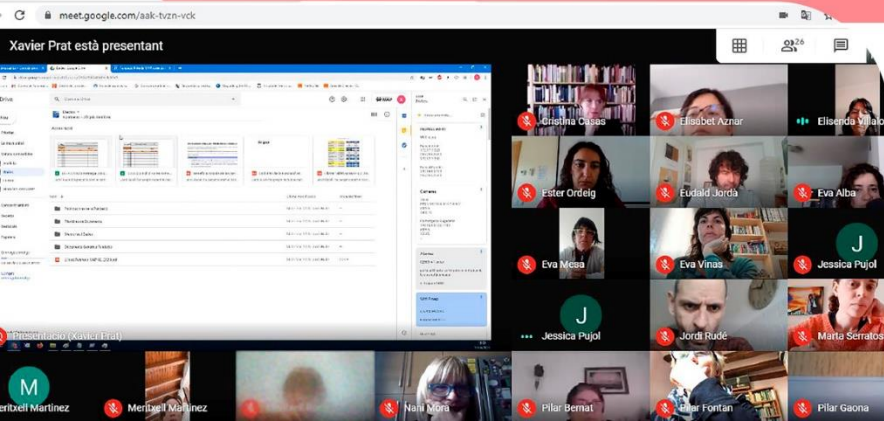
meet.google.com/aak-tvzn-vck

Xavier Prat està presentant

26

Cristina Casas
Elisabet Aznar
Elisenda Villalo
Ester Ordeig
Eudald Jordà
Eva Alba
Eva Mesa
Eva Viñas
Jessica Pujol
Jessica Pujol
Jordi Rudé
Marta Serratos
Presentació (Xavier Prat)
eritxell Martínez
Meritxell Martínez
Nani Mora
Pilar Bernat
Pilar Fontan
Pilar Gaona